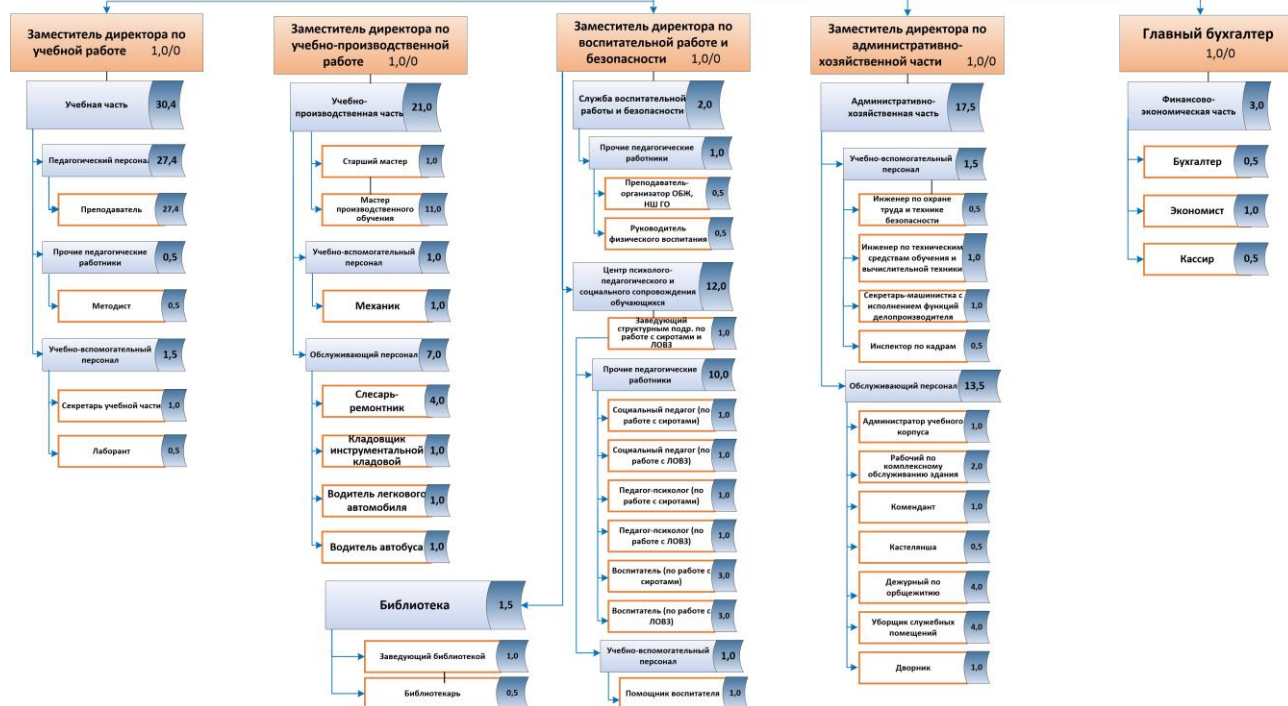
Заместитель директора по учебной работе 1,0/0

Учебная часть 30,4

Педагогический персонал 27,4

Преподаватель 27,4

Прочие педагогические работники 0,5

Методист 0,5

Учебно-вспомогательный персонал 1,5

Секретарь учебной части 1,0

Лаборант 0,5

Заместитель директора по учебно-производственной работе 1,0/0

Учебно-производственная часть 21,0

Старший мастер 1,0

Мастер производственного обучения 11,0

Учебно-вспомогательный персонал 1,0

Механик 1,0

Обслуживающий персонал 7,0

Слесарь-ремонтник 4,0

Кладовщик инструментальной кладовой 1,0

Водитель легкового автомобиля 1,0

Водитель автобуса 1,0

Библиотека 1,5

Заведующий библиотекой 1,0

Библиотекарь 0,5

Заместитель директора по воспитательной работе и безопасности 1,0/0

Служба воспитательной работы и безопасности 2,0

Прочие педагогические работники 1,0

Преподаватель-организатор ОБЖ, НШ ГО 0,5

Руководитель физического воспитания 0,5

Центр психолого-педагогического и социального сопровождения обучающихся 12,0

Заведующий структурным подр. по работе с сиротами и ЛОВЗ 1,0

Прочие педагогические работники 10,0

Социальный педагог (по работе с сиротами) 1,0

Социальный педагог (по работе с ЛОВЗ) 1,0

Педагог-психолог (по работе с сиротами) 1,0

Педагог-психолог (по работе с ЛОВЗ) 1,0

Воспитатель (по работе с сиротами) 3,0

Воспитатель (по работе с ЛОВЗ) 3,0

Учебно-вспомогательный персонал 1,0

Помощник воспитателя 1,0

Заместитель директора по административно-хозяйственной части 1,0/0

Административно-хозяйственная часть 17,5

Учебно-вспомогательный персонал 1,5

Инженер по охране труда и технике безопасности 0,5

Инженер по техническим средствам обучения и вычислительной техники 1,0

Секретарь-машинистка с исполнением функций делопроизводителя 1,0

Инспектор по кадрам 0,5

Обслуживающий персонал 13,5

Администратор учебного корпуса 1,0

Рабочий по комплексному обслуживанию здания 2,0

Комендант 1,0

Кастелянша 0,5

Дежурный по орбщежитию 4,0

Уборщик служебных помещений 4,0

Дворник 1,0

Главный бухгалтер 1,0/0

Финансово-экономическая часть 3,0

Бухгалтер 0,5

Экономист 1,0

Кассир 0,5